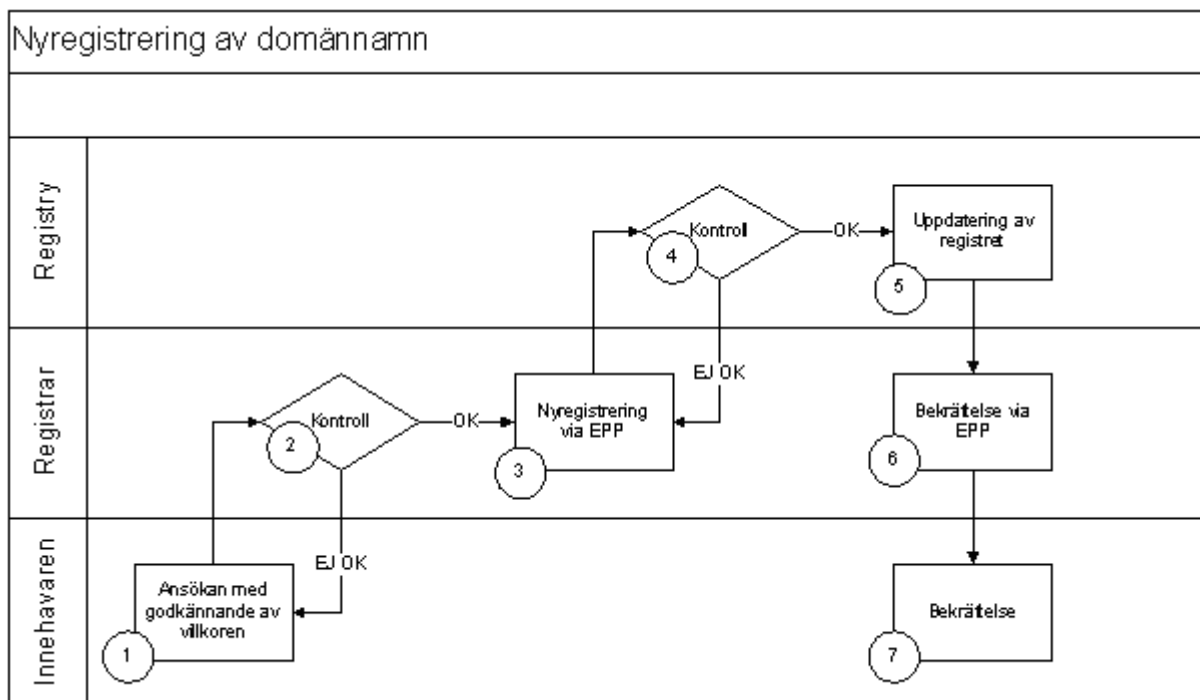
Nyregistrering av domännamn

Registry

Kontroll

4

OK

Uppdatering av registret

5

Registrar

EJ OK

Kontroll

2

OK

Nyregistrering via EPP

3

Bekräftelse via EPP

6

Innehavaren

EJ OK

Ansökan med godkännande av villkoren

1

Bekräftelse

7